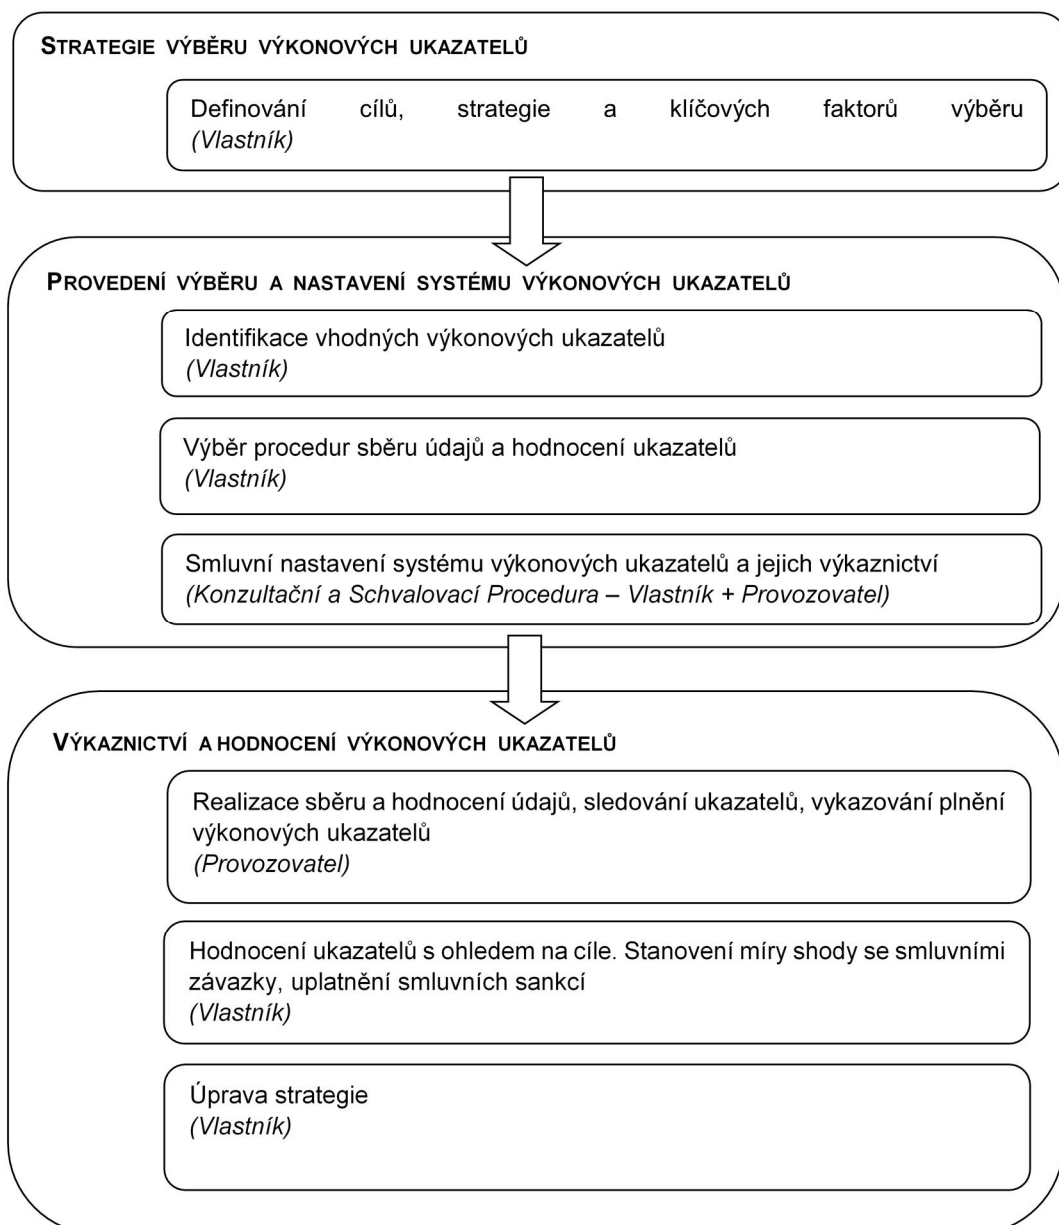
STRATEGIE VÝBĚRU VÝKONOVÝCH UKAZATELŮ

Definování cílů, strategie a klíčových faktorů výběru
(Vlastník)

PROVEDENÍ VÝBĚRU A NASTAVENÍ SYSTÉMU VÝKONOVÝCH UKAZATELŮ

Identifikace vhodných výkonových ukazatelů
(Vlastník)

Výběr procedur sběru údajů a hodnocení ukazatelů
(Vlastník)

Smluvní nastavení systému výkonových ukazatelů a jejich výkaznictví
(Konzultační a Schvalovací Procedura – Vlastník + Provozovatel)

VÝKAZNICTVÍ A HODNOCENÍ VÝKONOVÝCH UKAZATELŮ

Realizace sběru a hodnocení údajů, sledování ukazatelů, vykazování plnění výkonových ukazatelů
(Provozovatel)

Hodnocení ukazatelů s ohledem na cíle. Stanovení míry shody se smluvními závazky, uplatnění smluvních sankcí
(Vlastník)

Úprava strategie
(Vlastník)